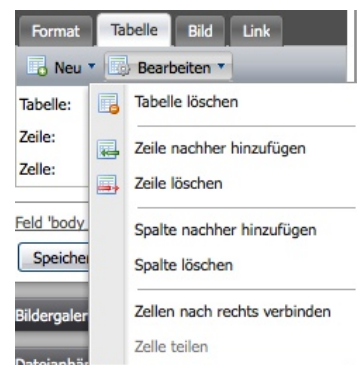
Format Tabelle Bild Link

Neu Bearbeiten

Tabelle:

Zeile:

Zelle:

Feld 'body

Speicher

Bildergaler

Dateianhä

Tabelle löschen

Zeile nachher hinzufügen

Zeile löschen

Spalte nachher hinzufügen

Spalte löschen

Zellen nach rechts verbinden

Zelle teilen